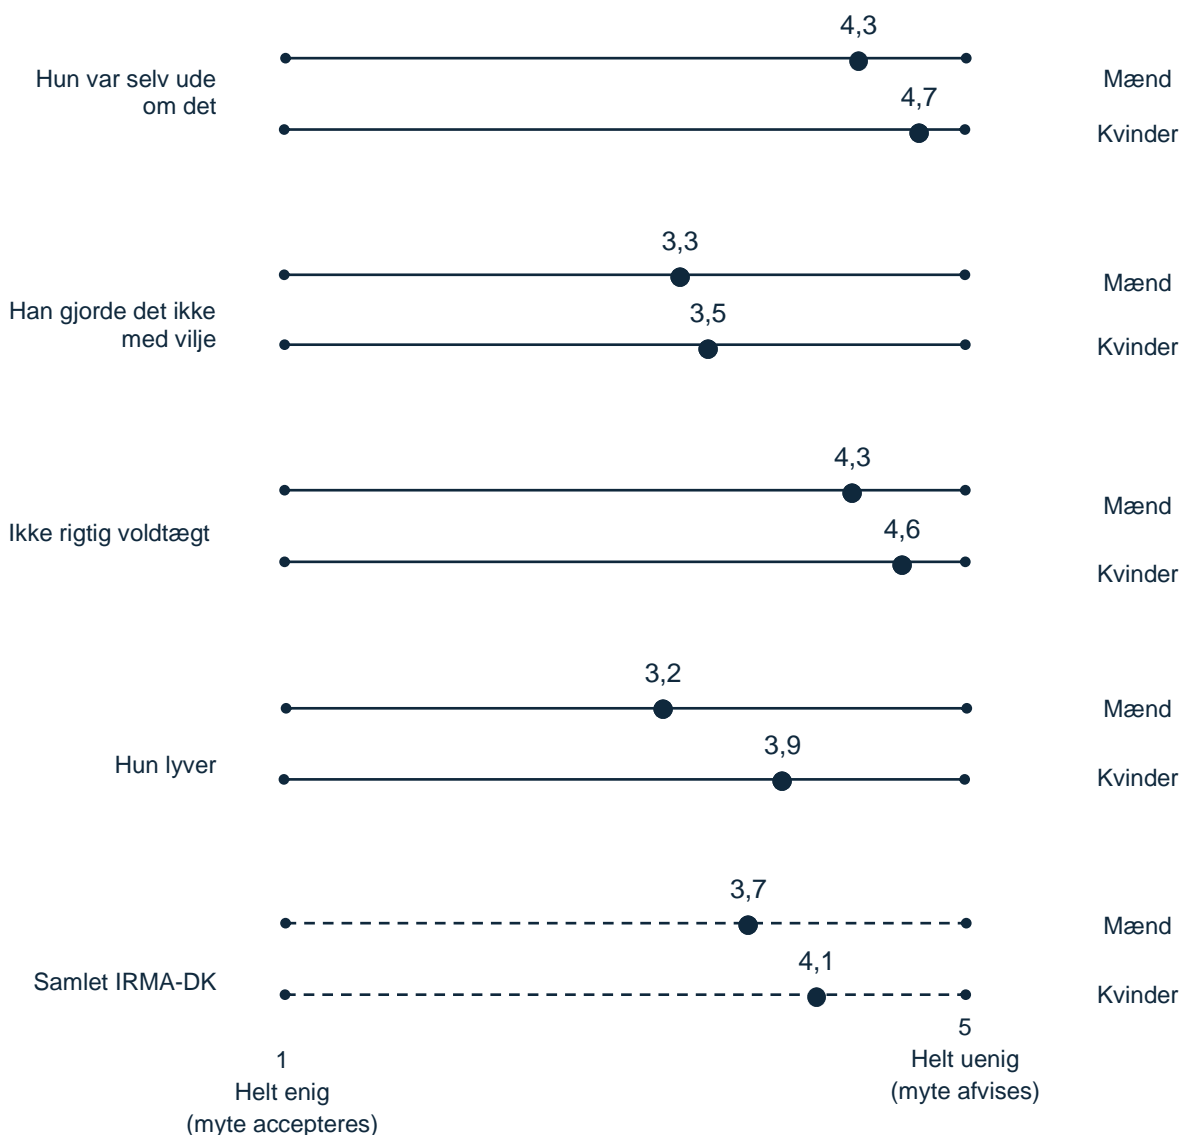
Hun var selv ude om det
4,3
Mænd
4,7
Kvinder

Han gjorde det ikke med vilje
3,3
Mænd
3,5
Kvinder

Ikke rigtig voldtægt
4,3
Mænd
4,6
Kvinder

Hun lyver
3,2
Mænd
3,9
Kvinder

Samlet IRMA-DK
3,7
Mænd
4,1
Kvinder

1
Helt enig
(myte accepteres)

5
Helt uenig
(myte afvises)